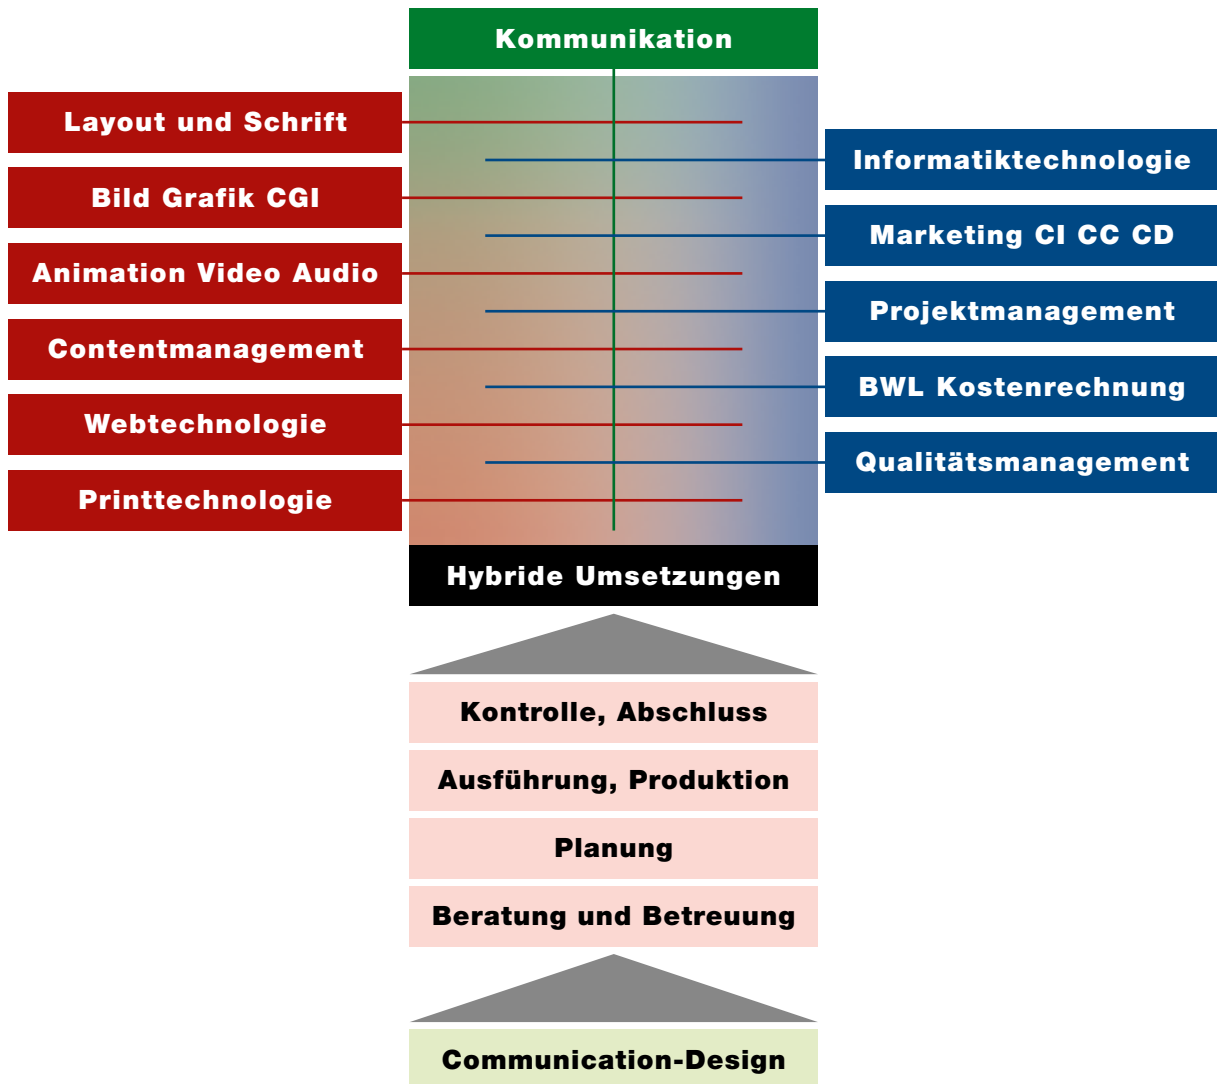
Kommunikation

Layout und Schrift

Informatiktechnologie

Bild Grafik CGI

Marketing CI CC CD

Animation Video Audio

Projektmanagement

Contentmanagement

BWL Kostenrechnung

Webtechnologie

Qualitätsmanagement

Printtechnologie

Hybride Umsetzungen

Kontrolle, Abschluss

Ausführung, Produktion

Planung

Beratung und Betreuung

Communication-Design